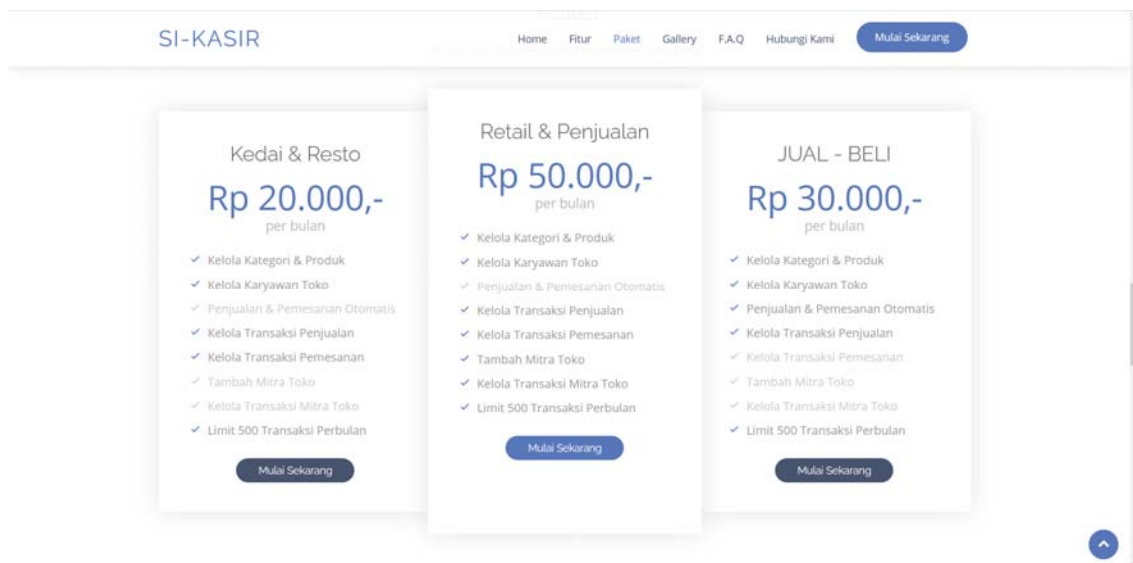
SI-KASIR

Home Fitur Paket Gallery F.A.Q Hubungi Kami Mulai Sekarang

Kedai & Resto
Rp 20.000,-
per bulan
✓ Kelola Kategori & Produk
✓ Kelola Karyawan Toko
✓ Penjualan & Pemesanan Otomatis
✓ Kelola Transaksi Penjualan
✓ Kelola Transaksi Pemesanan
✓ Tambah Mitra Toko
✓ Kelola Transaksi Mitra Toko
✓ Limit 500 Transaksi Perbulan
Mulai Sekarang

Retail & Penjualan
Rp 50.000,-
per bulan
✓ Kelola Kategori & Produk
✓ Kelola Karyawan Toko
✓ Penjualan & Pemesanan Otomatis
✓ Kelola Transaksi Penjualan
✓ Kelola Transaksi Pemesanan
✓ Tambah Mitra Toko
✓ Kelola Transaksi Mitra Toko
✓ Limit 500 Transaksi Perbulan
Mulai Sekarang

JUAL - BELI
Rp 30.000,-
per bulan
✓ Kelola Kategori & Produk
✓ Kelola Karyawan Toko
✓ Penjualan & Pemesanan Otomatis
✓ Kelola Transaksi Penjualan
✓ Kelola Transaksi Pemesanan
✓ Tambah Mitra Toko
✓ Kelola Transaksi Mitra Toko
✓ Limit 500 Transaksi Perbulan
Mulai Sekarang